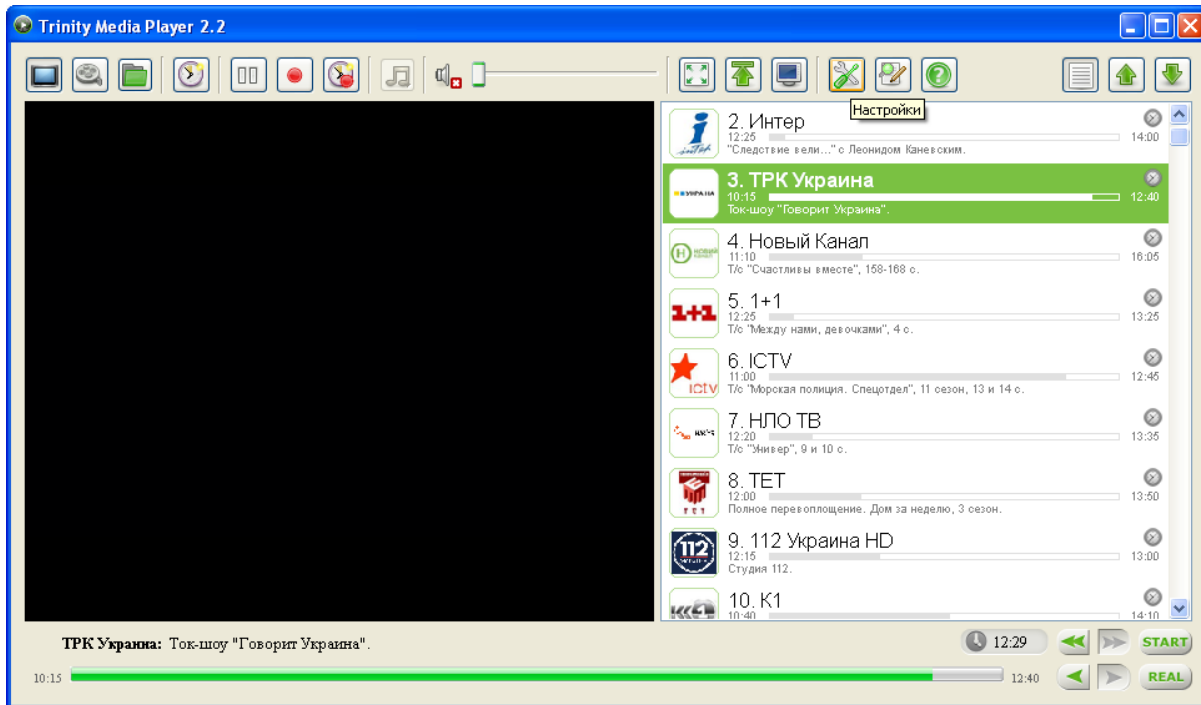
Trinity Media Player 2.2

Настройки

2. Интер
12:25
"Следствие вели..." с Леонидом Каневским.
14:00

3. ТРК Украина
10:15
Ток-шоу "Говорит Украина".
12:40

4. Новый Канал
11:10
Т/с "Счастливы вместе", 158-168 с.
16:05

5. 1+1
12:25
Т/с "Между нами, девочками", 4 с.
13:25

6. ICTV
11:00
Т/с "Морская полиция. Спецотдел", 11 сезон, 13 и 14 с.
12:45

7. НЛО ТВ
12:20
Т/с "Универ", 9 и 10 с.
13:35

8. ТЕТ
12:00
Полное перевоплощение. Дом за неделю, 3 сезон.
13:50

9. 112 Украина HD
12:15
Студия 112.
13:00

10. К1
10:40
14:10

ТРК Украина: Ток-шоу "Говорит Украина".

12:29

START

10:15

12:40

REAL